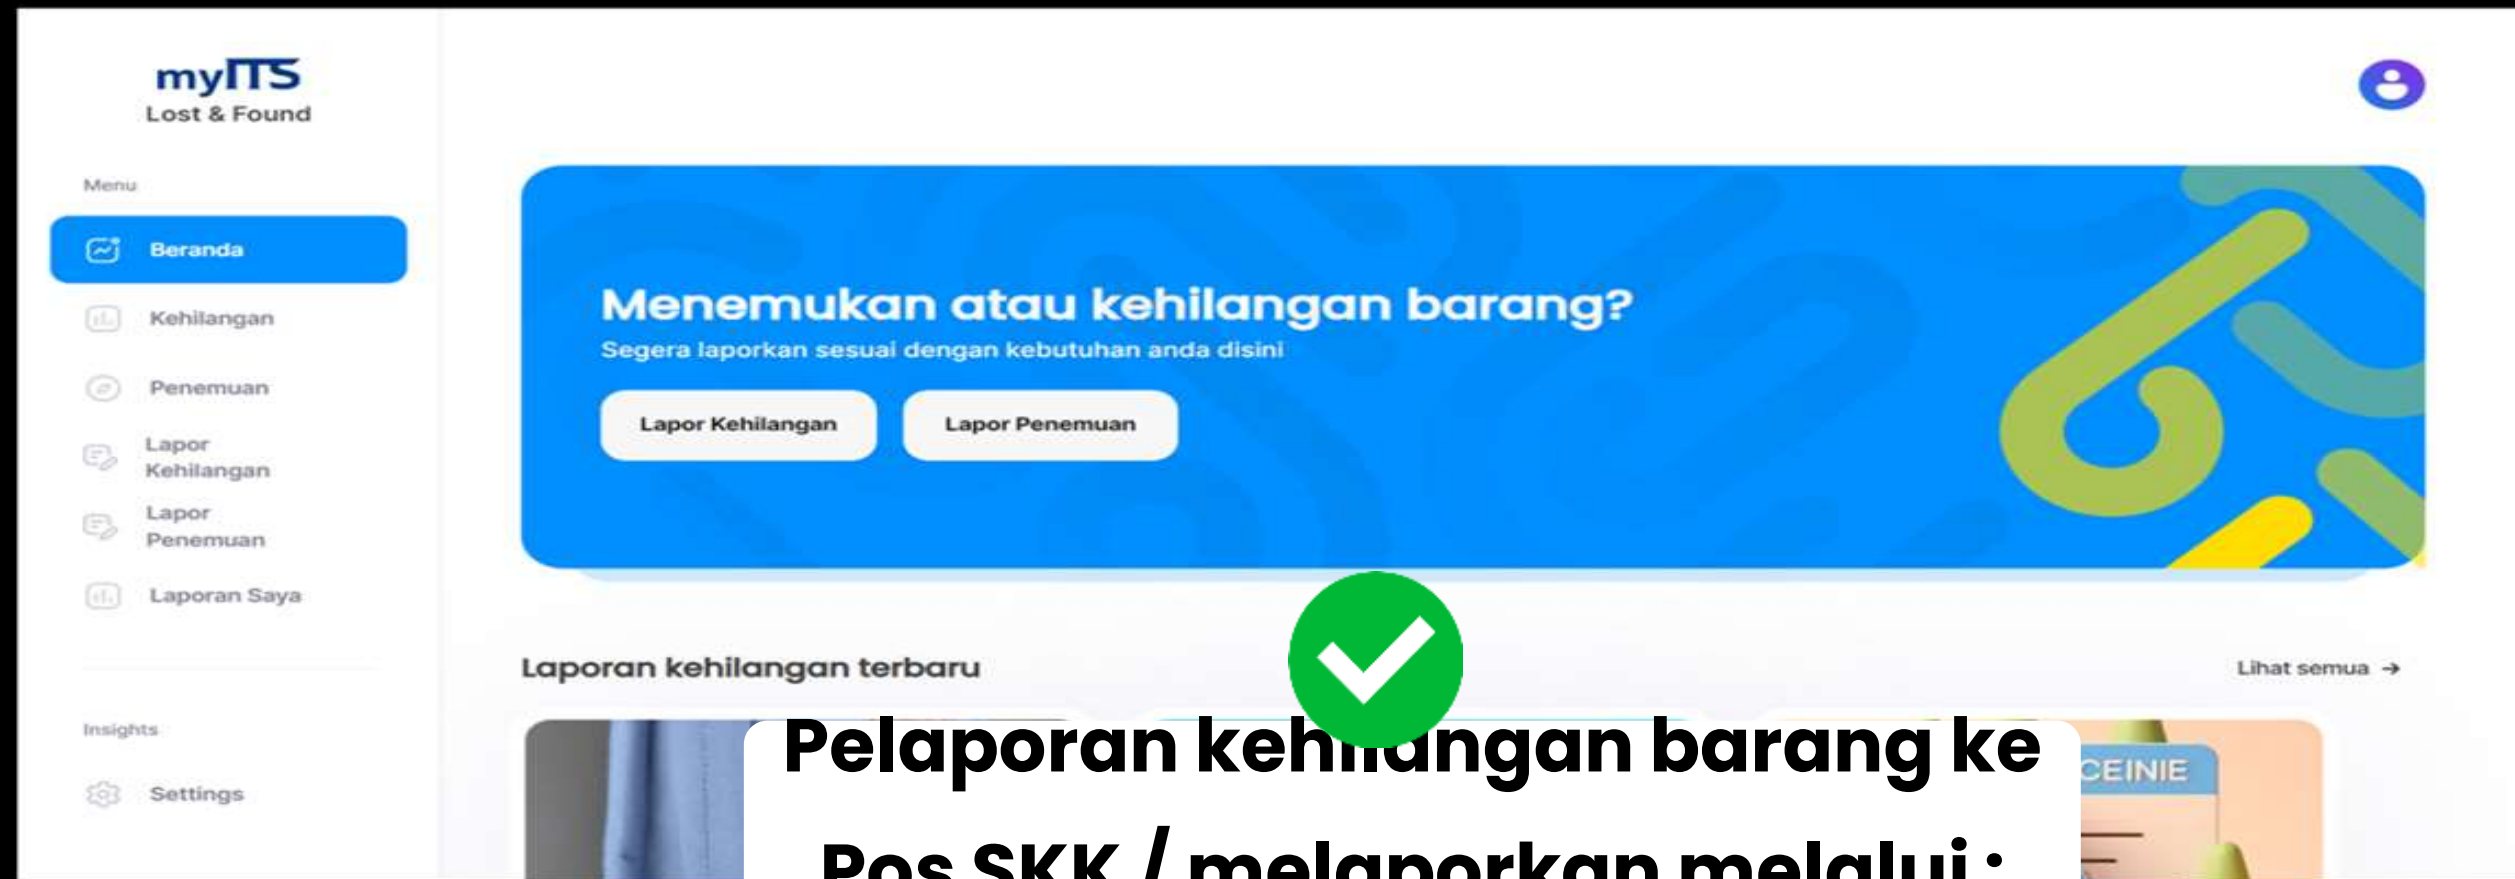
myITS
Lost & Found

Menu

Beranda

Kehilangan

Penemuan

Lapor Kehilangan

Lapor Penemuan

Laporan Saya

Insights

Settings

Menemukan atau kehilangan barang?

Segera laporkan sesuai dengan kebutuhan anda disini

Lapor Kehilangan

Lapor Penemuan

Laporan kehilangan terbaru

Lihat semua →

CEINIE

Pelaporan kehilangan barang ke Pos SKK / melaporkan melalui :